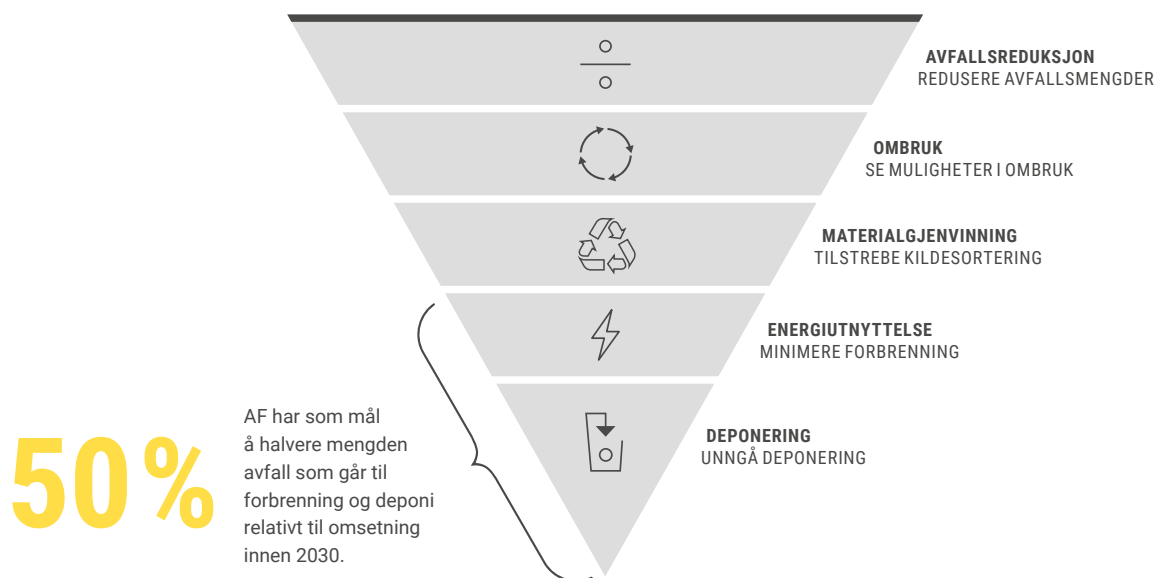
AVFALLSREDUKSJON
REDUSERE AVFALLSMENGDER

OMBRUK
SE MULIGHETER I OMBRUK

MATERIALGJENVINNING
TILSTREBE KILDESORTERING

ENERGIUTNYTTELSE
MINIMERE FORBRENNING

DEPONERING
UNNGÅ DEPONERING

50%

AF har som mål å halvere mengden avfall som går til forbrenning og deponi relativt til omsetning innen 2030.